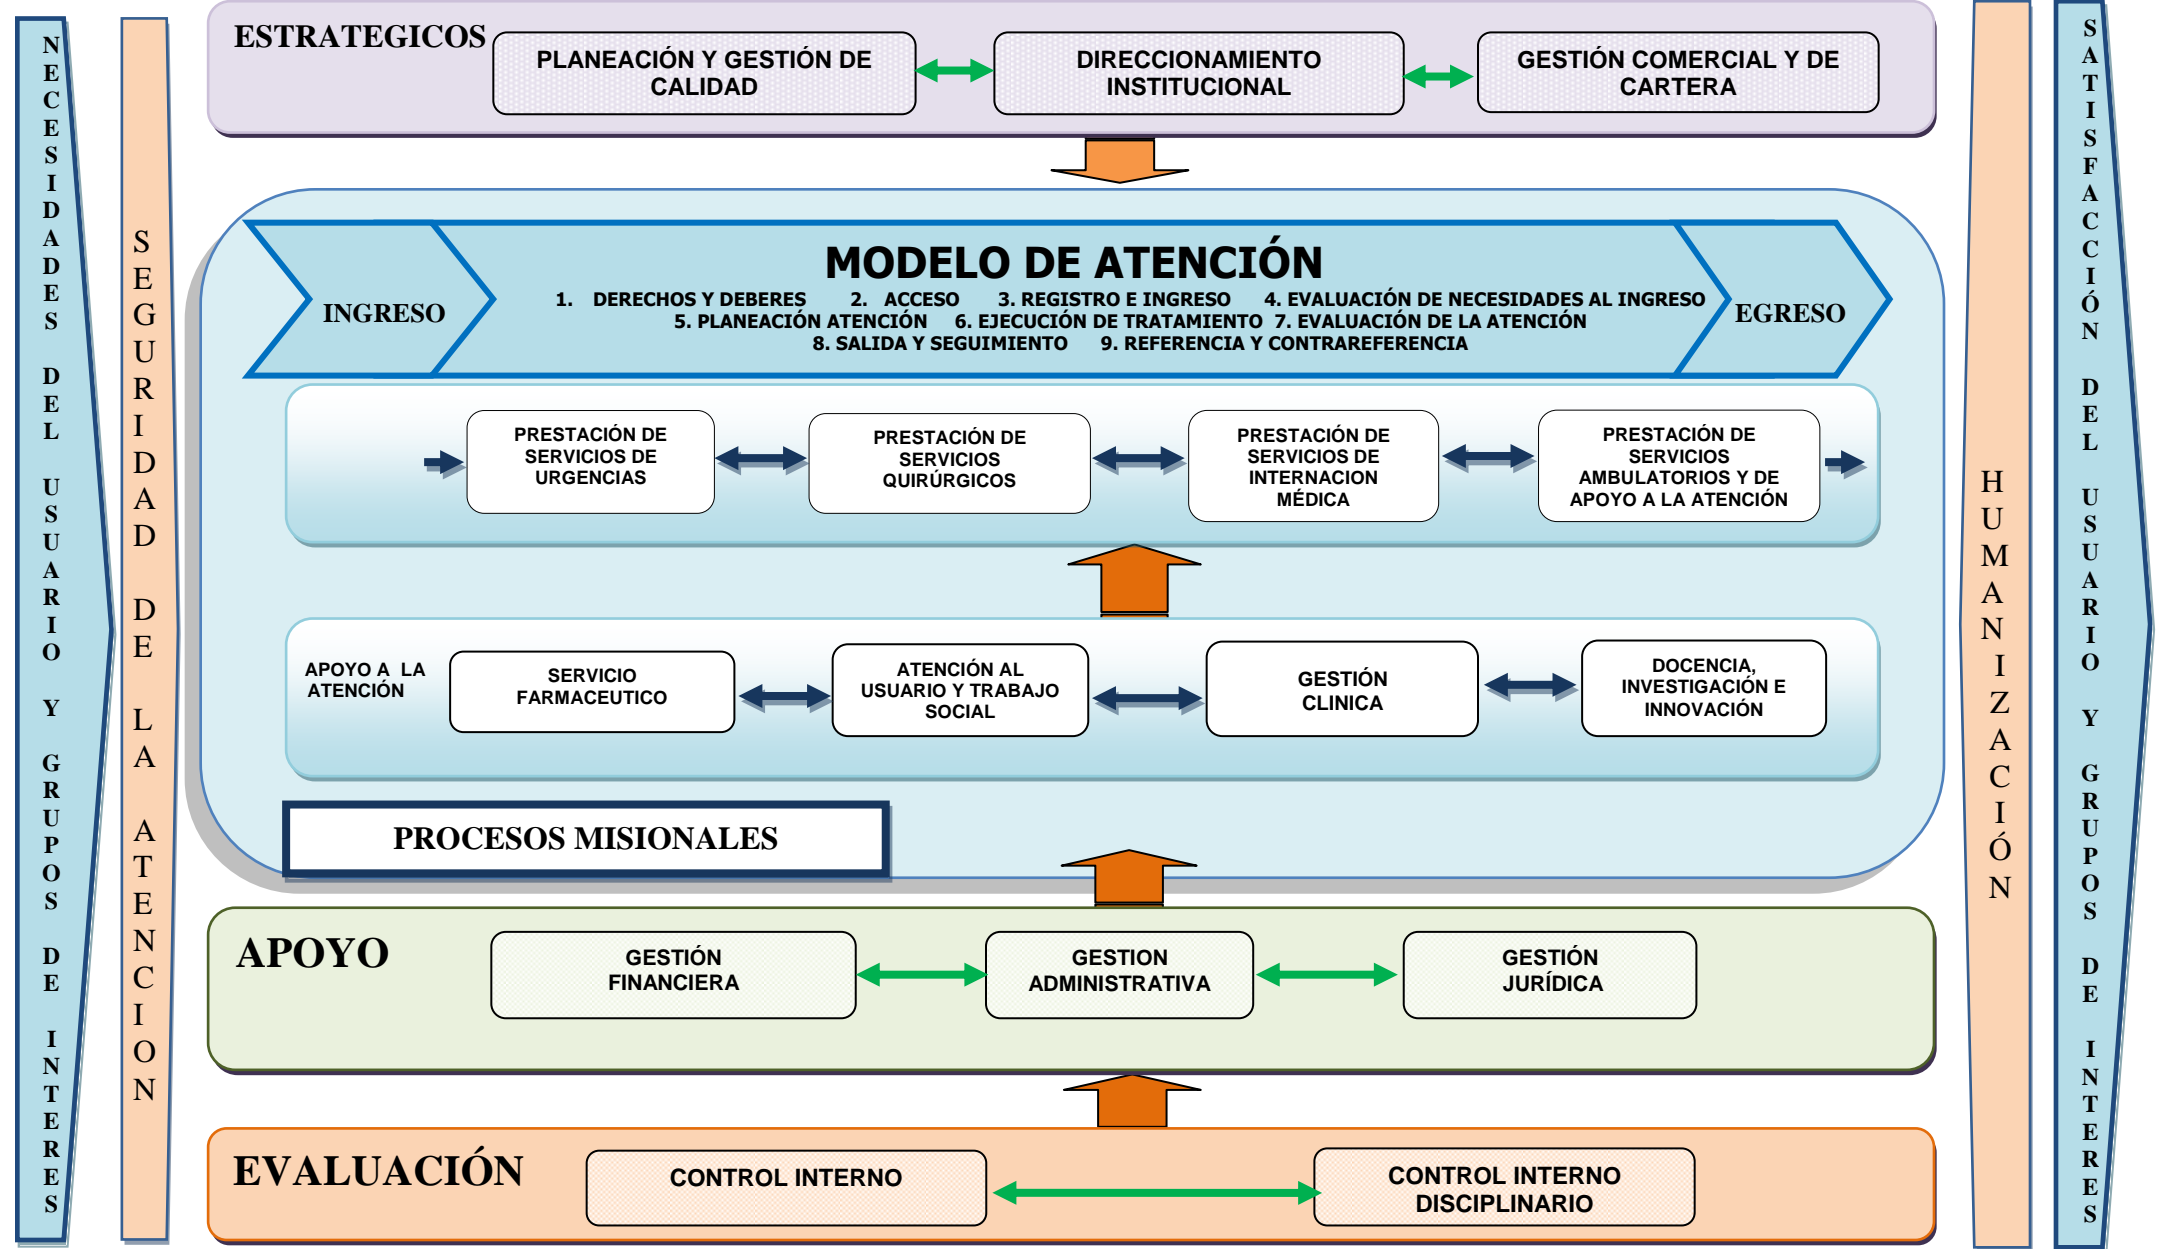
NECESIDADES DEL USUARIO Y GRUPOS DE INTERES

SEGURIDAD DE LA ATENCION

ESTRATEGICOS

PLANEACIÓN Y GESTIÓN DE CALIDAD

DIRECCIONAMIENTO INSTITUCIONAL

GESTIÓN COMERCIAL Y DE CARTERA

INGRESO

MODELO DE ATENCIÓN

1. DERECHOS Y DEBERES 2. ACCESO 3. REGISTRO E INGRESO 4. EVALUACIÓN DE NECESIDADES AL INGRESO 5. PLANEACIÓN ATENCIÓN 6. EJECUCIÓN DE TRATAMIENTO 7. EVALUACIÓN DE LA ATENCIÓN 8. SALIDA Y SEGUIMIENTO 9. REFERENCIA Y CONTRAREFERENCIA

EGRESO

PRESTACIÓN DE SERVICIOS DE URGENCIAS

PRESTACIÓN DE SERVICIOS QUIRÚRGICOS

PRESTACIÓN DE SERVICIOS DE INTERNACION MÉDICA

PRESTACIÓN DE SERVICIOS AMBULATORIOS Y DE APOYO A LA ATENCIÓN

APOYO A LA ATENCIÓN

SERVICIO FARMACEUTICO

ATENCIÓN AL USUARIO Y TRABAJO SOCIAL

GESTIÓN CLINICA

DOCENCIA, INVESTIGACIÓN E INNOVACIÓN

PROCESOS MISIONALES

APOYO

GESTIÓN FINANCIERA

GESTION ADMINISTRATIVA

GESTIÓN JURÍDICA

EVALUACIÓN

CONTROL INTERNO

CONTROL INTERNO DISCIPLINARIO

HUMANIZACIÓN

SATISFACCIÓN DEL USUARIO Y GRUPOS DE INTERES